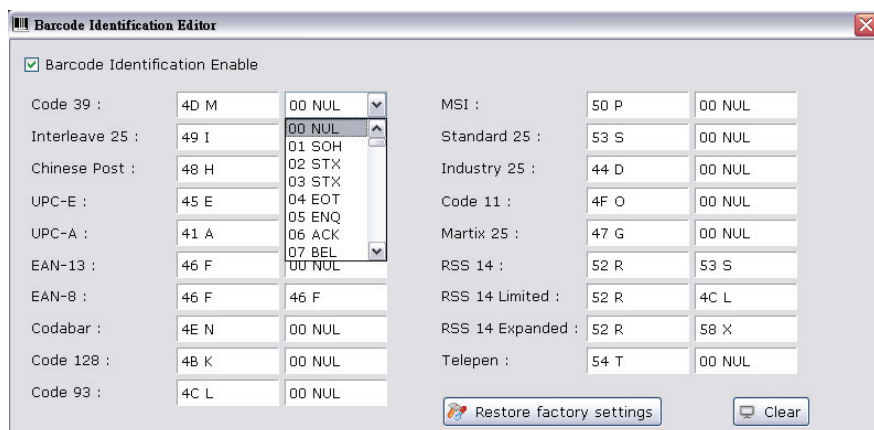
Barcode Identification Editor

☑ Barcode Identification Enable

Code 39 : 4D M 00 NUL
Interleave 25 : 49 I
Chinese Post : 48 H
UPC-E : 45 E
UPC-A : 41 A
EAN-13 : 46 F 00 NUL
EAN-8 : 46 F 46 F
Codabar : 4E N 00 NUL
Code 128 : 4B K 00 NUL
Code 93 : 4C L 00 NUL

00 NUL
01 SOH
02 STX
03 STX
04 EOT
05 ENQ
06 ACK
07 BEL

MSI : 50 P 00 NUL
Standard 25 : 53 S 00 NUL
Industry 25 : 44 D 00 NUL
Code 11 : 4F O 00 NUL
Martix 25 : 47 G 00 NUL
RSS 14 : 52 R 53 S
RSS 14 Limited : 52 R 4C L
RSS 14 Expanded : 52 R 58 X
Telepen : 54 T 00 NUL

Restore factory settings
Clear